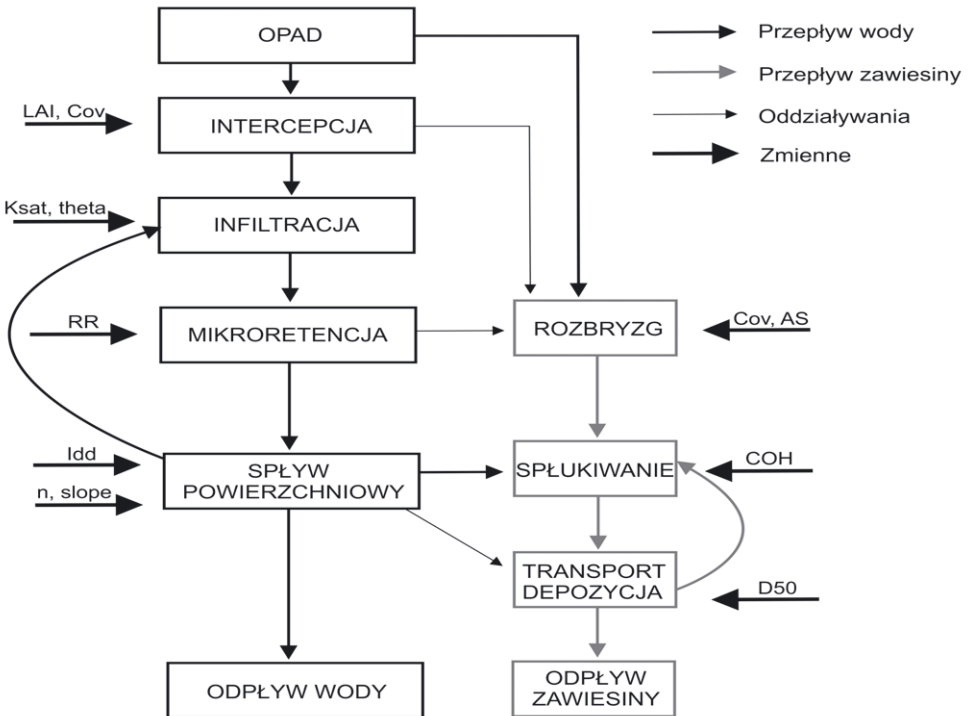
OPAD

Przepływ wody

Przepływ zawiesiny

Oddziaływania

Zmienne

LAI, Cov

INTERCEPCJA

Ksat, theta

INFILTRACJA

RR

MIKRORETENCJA

ROZBRYZG

Cov, AS

Idd

n, slope

SPŁYW POWIERZCHNIOWY

SPŁUKIWANIE

COH

TRANSPORT DEPOZYCJA

D50

ODPŁYW WODY

ODPŁYW ZAWIESINY